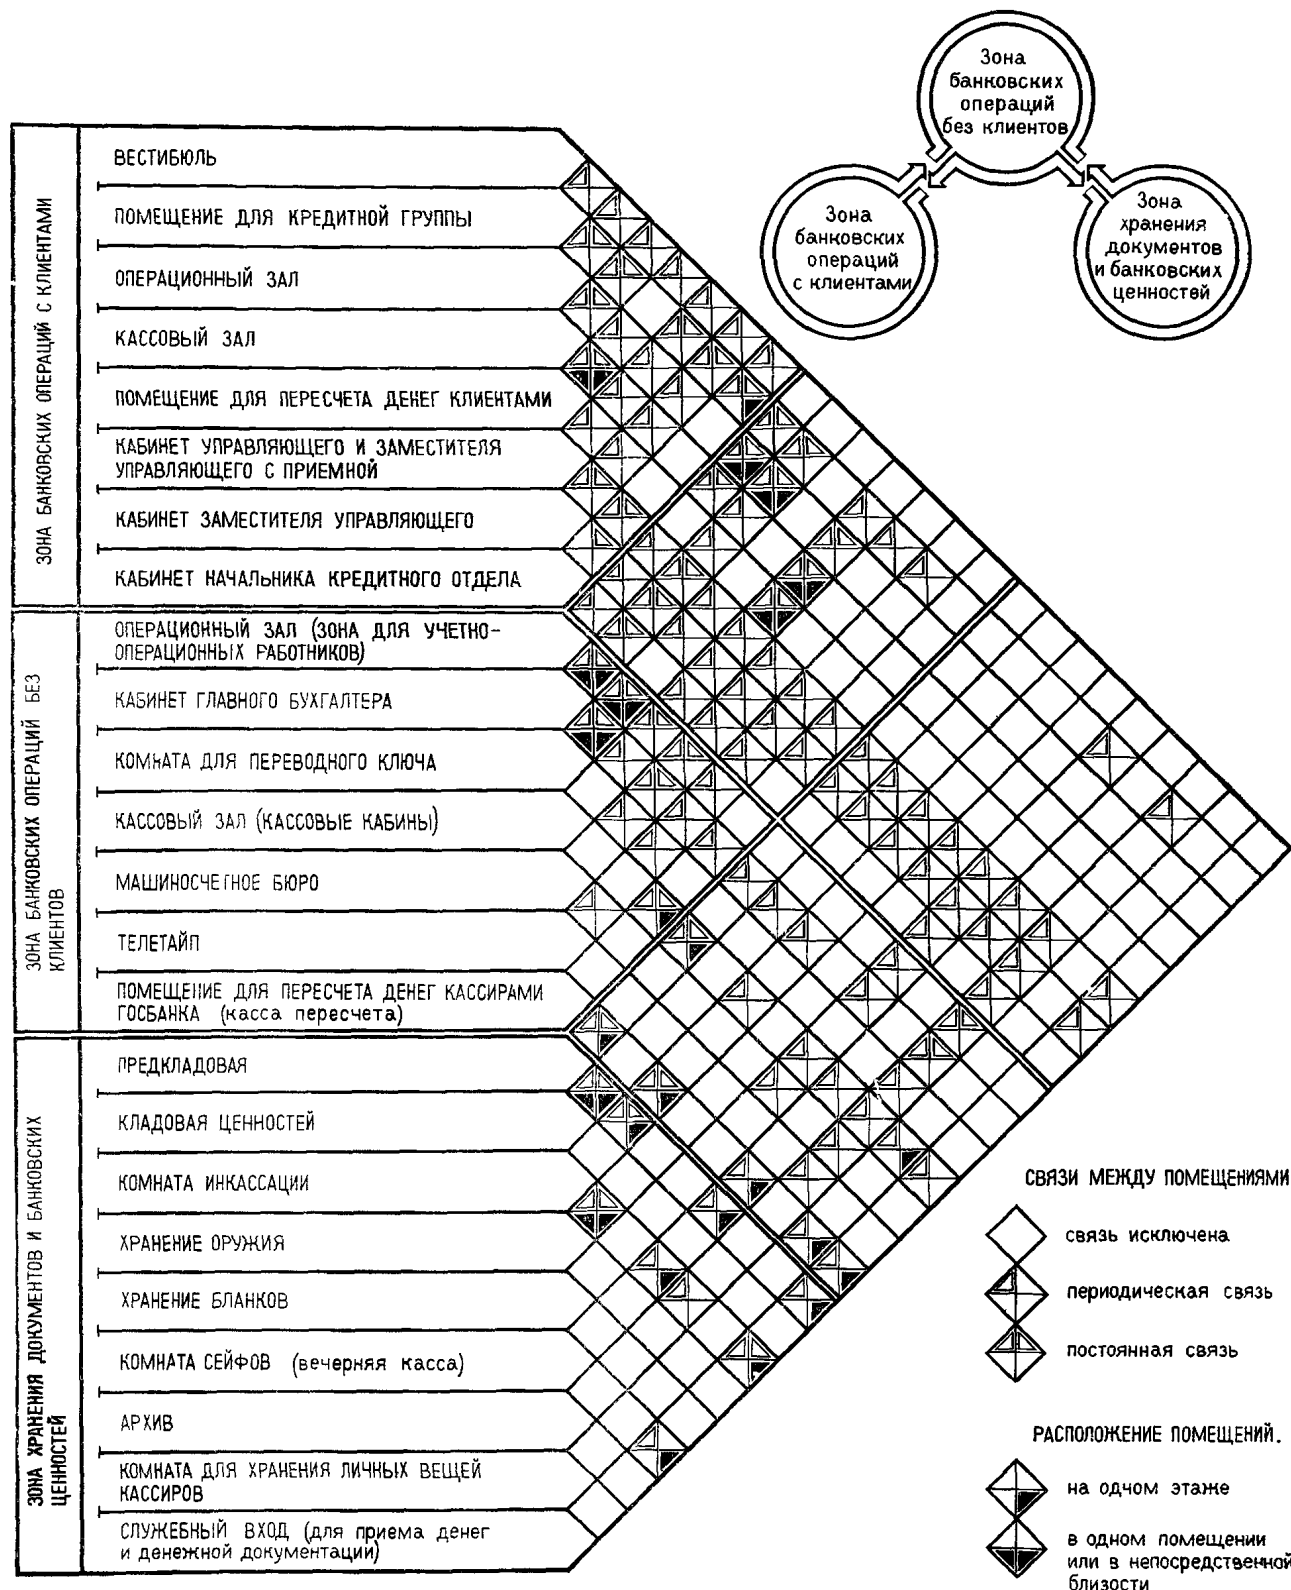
Зона банковских операций без клиентов

Зона банковских операций с клиентами

Зона хранения документов и банковских ценностей

ЗОНА БАНКОВСКИХ ОПЕРАЦИЙ С КЛИЕНТАМИ

ВЕСТИБЮЛЬ

ПОМЕЩЕНИЕ ДЛЯ КРЕДИТНОЙ ГРУППЫ

ОПЕРАЦИОННЫЙ ЗАЛ

КАССОВЫЙ ЗАЛ

ПОМЕЩЕНИЕ ДЛЯ ПЕРЕСЧЕТА ДЕНЕГ КЛИЕНТАМИ

КАБИНЕТ УПРАВЛЯЮЩЕГО И ЗАМЕСТИТЕЛЯ УПРАВЛЯЮЩЕГО С ПРИЕМНОЙ

КАБИНЕТ ЗАМЕСТИТЕЛЯ УПРАВЛЯЮЩЕГО

КАБИНЕТ НАЧАЛЬНИКА КРЕДИТНОГО ОТДЕЛА

ЗОНА БАНКОВСКИХ ОПЕРАЦИЙ БЕЗ КЛИЕНТОВ

ОПЕРАЦИОННЫЙ ЗАЛ (ЗОНА ДЛЯ УЧЕТНО-ОПЕРАЦИОННЫХ РАБОТНИКОВ)

КАБИНЕТ ГЛАВНОГО БУХГАЛТЕРА

КОМНАТА ДЛЯ ПЕРЕВОДНОГО КЛЮЧА

КАССОВЫЙ ЗАЛ (КАССОВЫЕ КАБИНЫ)

МАШИНОСЧЕТНОЕ БЮРО

ТЕЛЕТАЙП

ПОМЕЩЕНИЕ ДЛЯ ПЕРЕСЧЕТА ДЕНЕГ КАССИРАМИ ГОСБАНКА (касса пересчета)

ЗОНА ХРАНЕНИЯ ДОКУМЕНТОВ И БАНКОВСКИХ ЦЕННОСТЕЙ

ПРЕДКЛАДОВАЯ

КЛАДОВАЯ ЦЕННОСТЕЙ

КОМНАТА ИНКАССАЦИИ

ХРАНЕНИЕ ОРУЖИЯ

ХРАНЕНИЕ БЛАНКОВ

КОМНАТА СЕЙФОВ (вечерняя касса)

АРХИВ

КОМНАТА ДЛЯ ХРАНЕНИЯ ЛИЧНЫХ ВЕЩЕЙ КАССИРОВ

СЛУЖЕБНЫЙ ВХОД (для приема денег и денежной документации)

СВЯЗИ МЕЖДУ ПОМЕЩЕНИЯМИ

связь исключена

периодическая связь

постоянная связь

РАСПОЛОЖЕНИЕ ПОМЕЩЕНИЙ.

на одчом этаже

в одном помещении или в непосредственной близости